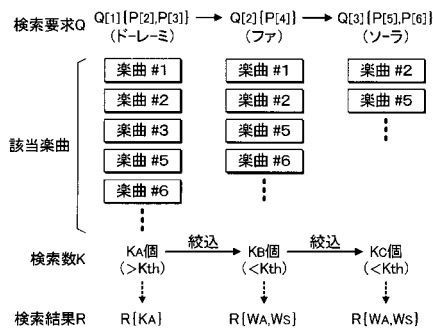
検索要求Q　Q[1]{P[2],P[3]} → Q[2]{P[4]} → Q[3]{P[5],P[6]}
(ドーレーミ)　(ファ)　(ソーラ)

該当楽曲

楽曲 #1
楽曲 #2
楽曲 #3
楽曲 #5
楽曲 #6
⋮

楽曲 #1
楽曲 #2
楽曲 #5
楽曲 #6
⋮

楽曲 #2
楽曲 #5
⋮

検索数K　$K_A$個 (>Kth) 絞込 → $K_B$個 (<Kth) 絞込 → $K_C$個 (<Kth)

検索結果R　R{$K_A$}　R{$W_A$,$W_S$}　R{$W_A$,$W_S$}